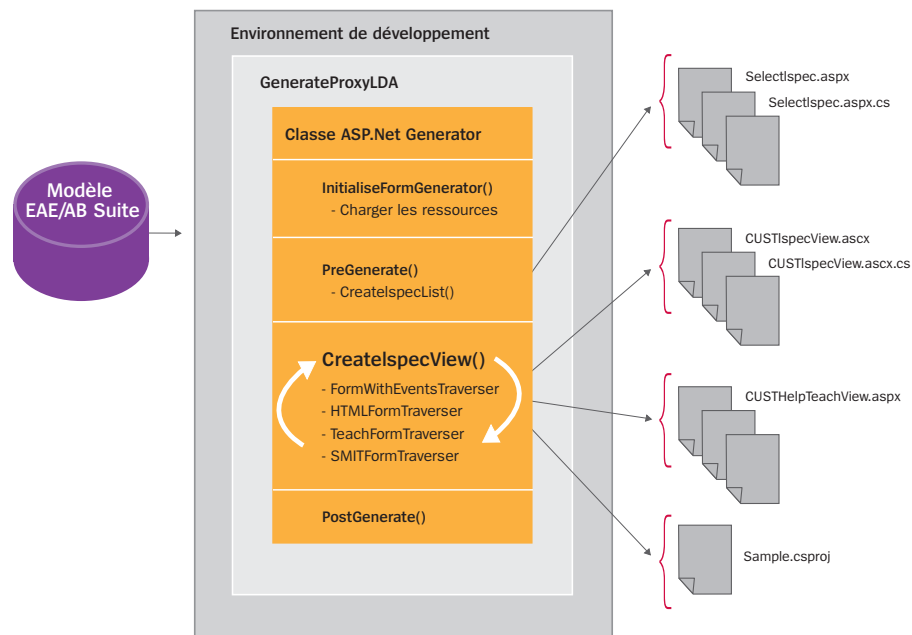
Modèle EAE/AB Suite

Environnement de développement

GenerateProxyLDA

Classe ASP.Net Generator

InitialiseFormGenerator()
- Charger les ressources

PreGenerate()
- CreateIspecList()

CreateIspecView()
- FormWithEventsTraverser
- HTMLFormTraverser
- TeachFormTraverser
- SMITFormTraverser

PostGenerate()

SelectIspec.aspx
SelectIspec.aspx.cs

CUSTIspecView.ascx
CUSTIspecView.ascx.cs

CUSTHelpTeachView.aspx

Sample.csproj